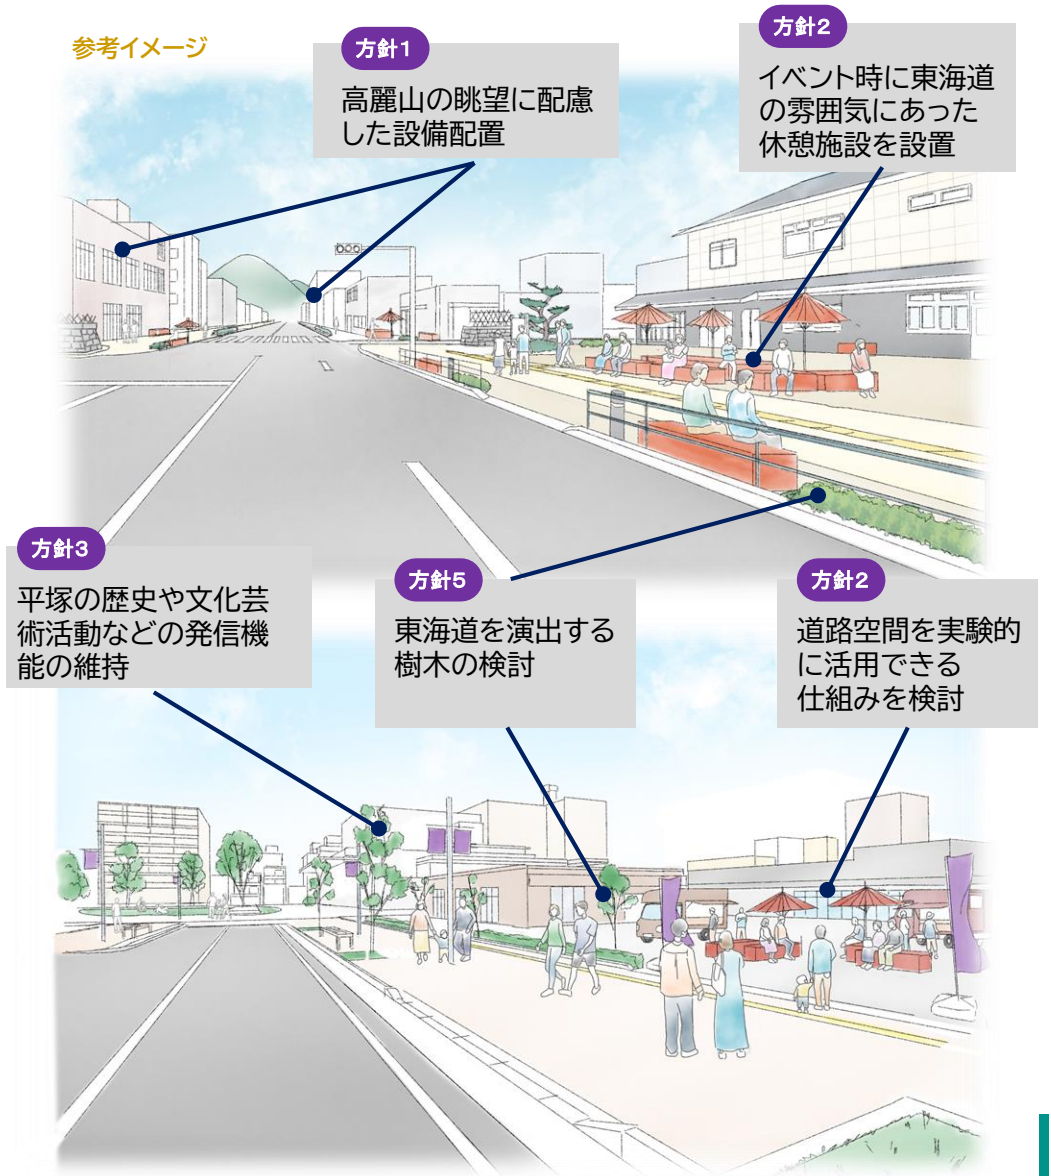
参考イメージ

方針1
高麗山の眺望に配慮した設備配置

方針2
イベント時に東海道の雰囲気にあった休憩施設を設置

方針3
平塚の歴史や文化芸術活動などの発信機能の維持

方針5
東海道を演出する樹木の検討

方針2
道路空間を実験的に活用できる仕組みを検討